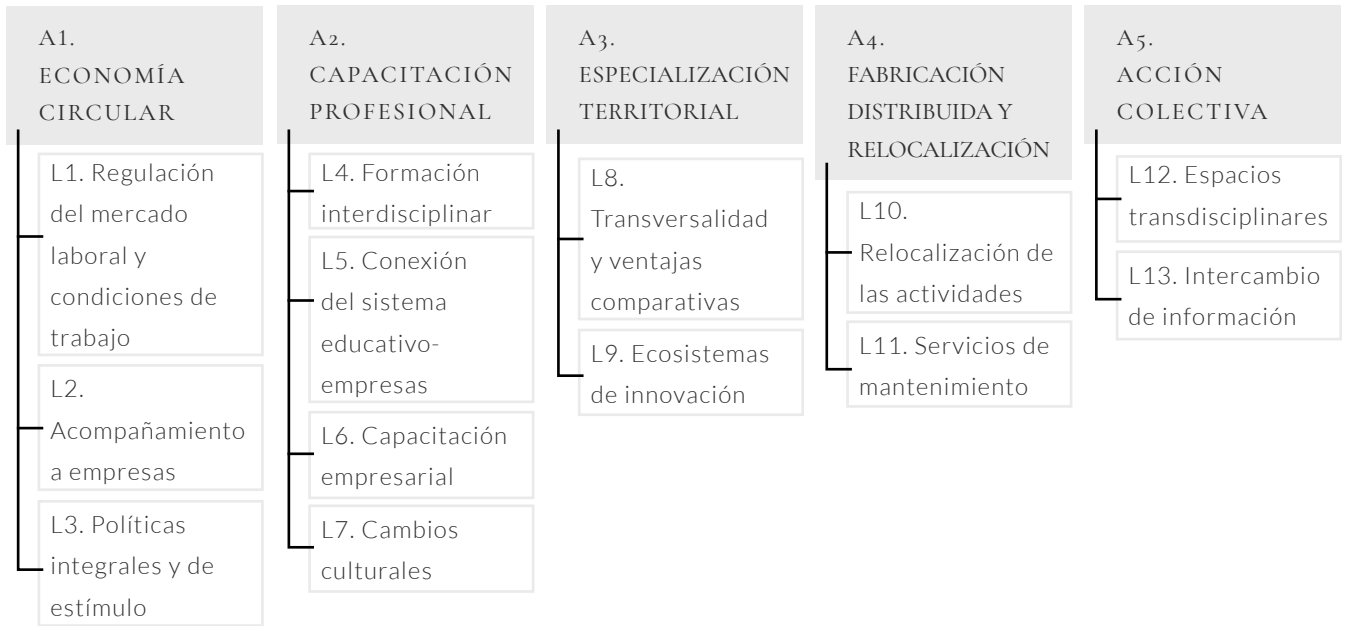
A1.
ECONOMÍA CIRCULAR

L1. Regulación del mercado laboral y condiciones de trabajo

L2. Acompañamiento a empresas

L3. Políticas integrales y de estímulo

A2.
CAPACITACIÓN PROFESIONAL

L4. Formación interdisciplinar

L5. Conexión del sistema educativo-empresas

L6. Capacitación empresarial

L7. Cambios culturales

A3.
ESPECIALIZACIÓN TERRITORIAL

L8. Transversalidad y ventajas comparativas

L9. Ecosistemas de innovación

A4.
FABRICACIÓN DISTRIBUIDA Y RELOCALIZACIÓN

L10. Relocalización de las actividades

L11. Servicios de mantenimiento

A5.
ACCIÓN COLECTIVA

L12. Espacios transdisciplinares

L13. Intercambio de información